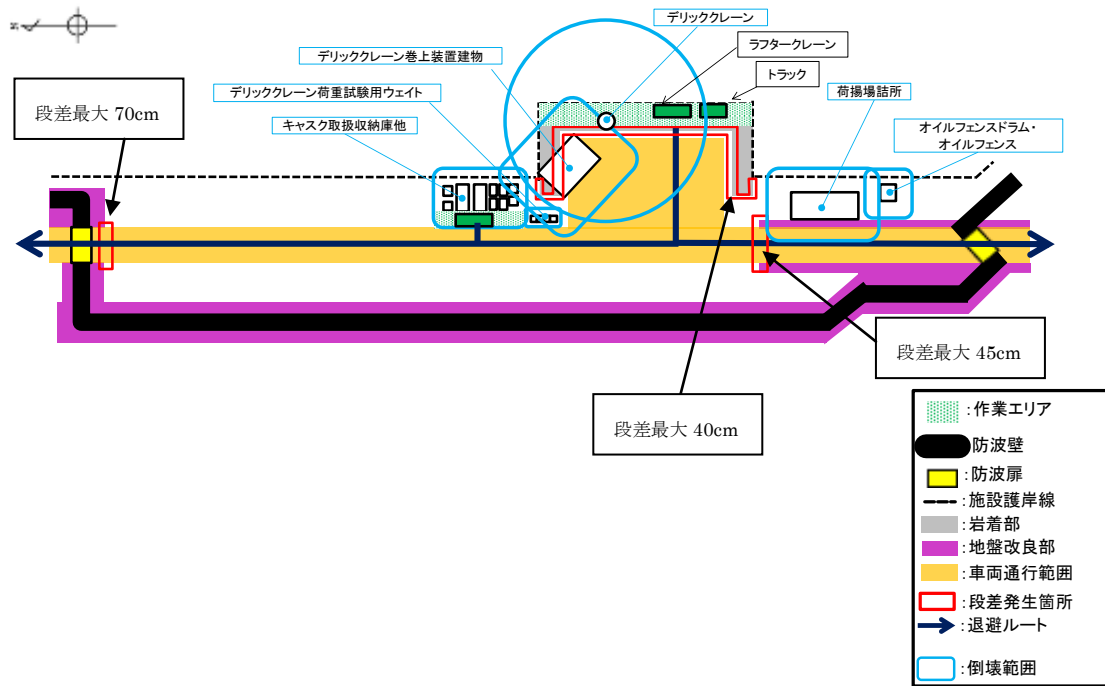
デリッククレーン

デリッククレーン巻上装置建物

ラフタークレーン

トラック

デリッククレーン荷重試験用ウェイト

荷揚場詰所

段差最大 70cm

キャスク取扱収納庫他

オイルフェンスドラム・オイルフェンス

段差最大 45cm

段差最大 40cm

:作業エリア
防波壁
:防波扉
:施設護岸線
:岩着部
:地盤改良部
:車両通行範囲
:段差発生箇所
:退避ルート
:倒壊範囲